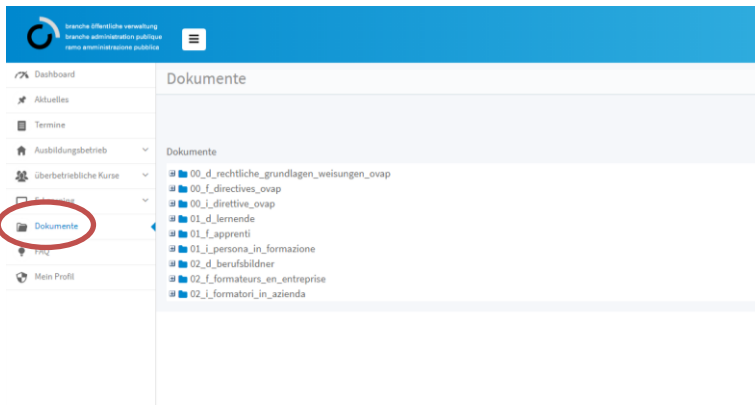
branche öffentliche verwaltung
branche administration publique
ramo amministrazione pubblica

Dashboard
Aktuelles
Termine
Ausbildungsbetrieb
überbetriebliche Kurse
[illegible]
Dokumente
FAQ
Mein Profil

Dokumente

Dokumente
00_d_rechtliche_grundlagen_weisungen_ovap
00_f_directives_ovap
00_i_direttive_ovap
01_d_lernende
01_f_apprenti
01_i_persona_in_formazione
02_d_berufsbildner
02_f_formateurs_en_entreprise
02_i_formatori_in_azienda